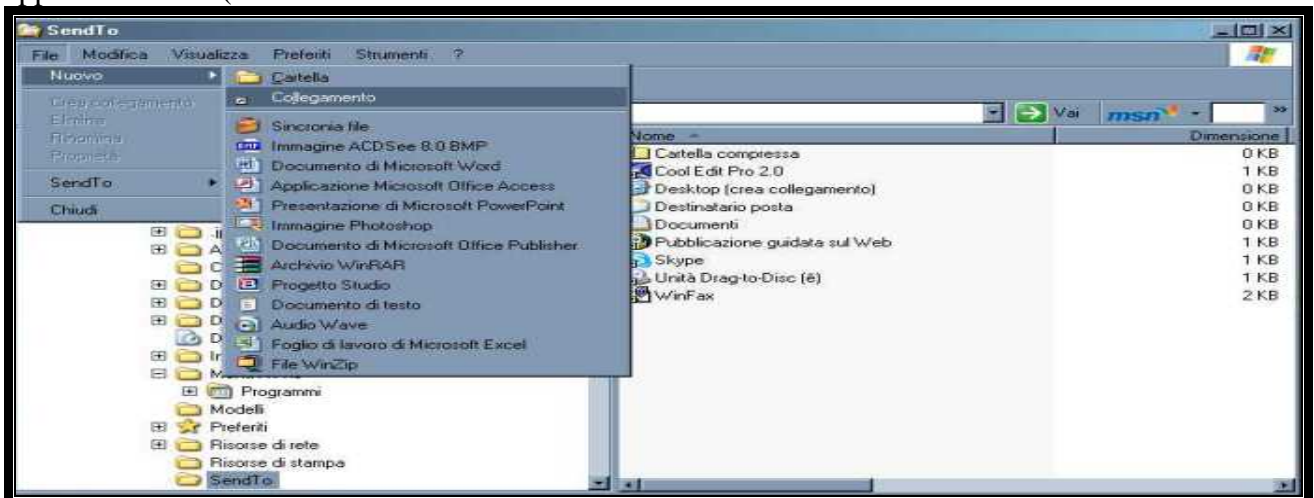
SendTo

File Modifica Visualizza Preferiti Strumenti ?

Nuovo
Crea collegamento
Elimina
Rinomina
Proprietà
SendTo
Chiudi

Cartella
Collegamento
Sincronia file
Immagine ACDSee 8.0 BMP
Documento di Microsoft Word
Applicazione Microsoft Office Access
Presentazione di Microsoft PowerPoint
Immagine Photoshop
Documento di Microsoft Office Publisher
Archivio WinRAR
Progetto Studio
Documento di testo
Audio Wave
Foglio di lavoro di Microsoft Excel
File WinZip

Vai msn

| Nome | Dimensione |
|---|---|
| Cartella compressa | 0 KB |
| Cool Edit Pro 2.0 | 1 KB |
| Desktop (crea collegamento) | 0 KB |
| Destinatario posta | 0 KB |
| Documenti | 0 KB |
| Pubblicazione guidata sul Web | 1 KB |
| Skype | 1 KB |
| Unità Drag-to-Disc (E:) | 1 KB |
| WinFax | 2 KB |

Programmi
Modelli
Preferiti
Risorse di rete
Risorse di stampa
SendTo